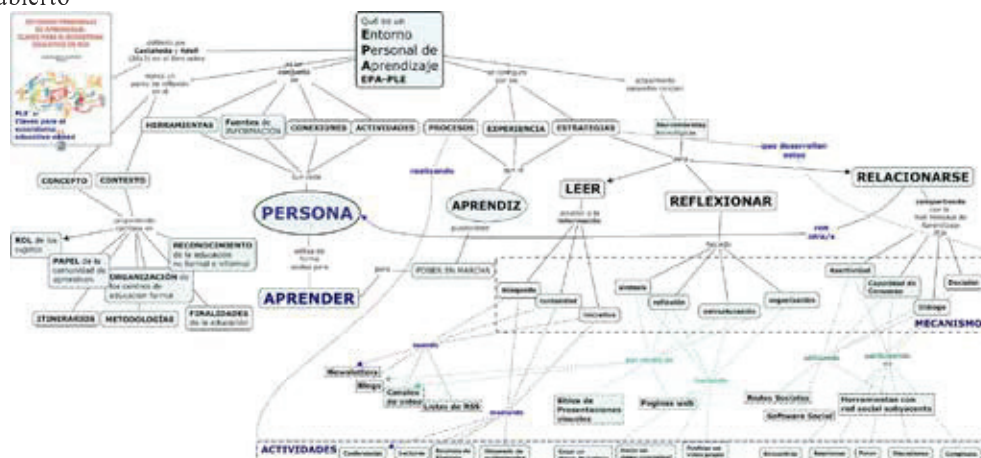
abierto

ENTORNOS PERSONALES DE APRENDIZAJE: CLAVES PARA EL ECOSISTEMA EDUCATIVO EN RED

PLE's: Claves para el ecosistema educativo en red

Qué es un Entorno Personal de Aprendizaje EPA-PLE

definido por Castañeda y Adell (2013) en el libro sobre

marco un punto de inflexión en el

es un conjunto de

se configura por los

originalmente

HERRAMIENTAS

Fuentes de INFORMACIÓN

CONEXIONES

ACTIVIDADES

PROCESOS

EXPERIENCIA

ESTRATEGIAS

Herramientas tecnológicas

que desarrollan estos

CONCEPTO

CONTEXTO

que usa

PERSONA

APRENDIZ

LEER

REFLEXIONAR

RELACIONARSE

realizando

ROL de los sujetos

PAPEL de la comunidad de aprendizaje

RECONOCIMIENTO de la educación no formal e informal

ORGANIZACIÓN de los centros de educación formal

ITINERARIOS

METODOLOGÍAS

FINALIDADES de la educación

APRENDER

para

PONER EN MARCHA

con otro/s

Reactividad

Capacidad de Consenso

Diálogo

Decisión

MECANISMO

búsqueda

curiosidad

iniciativa

síntesis

reflexión

conceptuación

organización

Newsletters

Blogs

Canales de vídeo

Listas de RSS

Sitios de Presentaciones visuales

Paginas web

Redes Sociales

Software Social

Herramientas con red social subyacente

ACTIVIDADES

Conferencias

Lecturas

Encuentros

Reuniones

Foros

Discusiones

Congresos

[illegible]